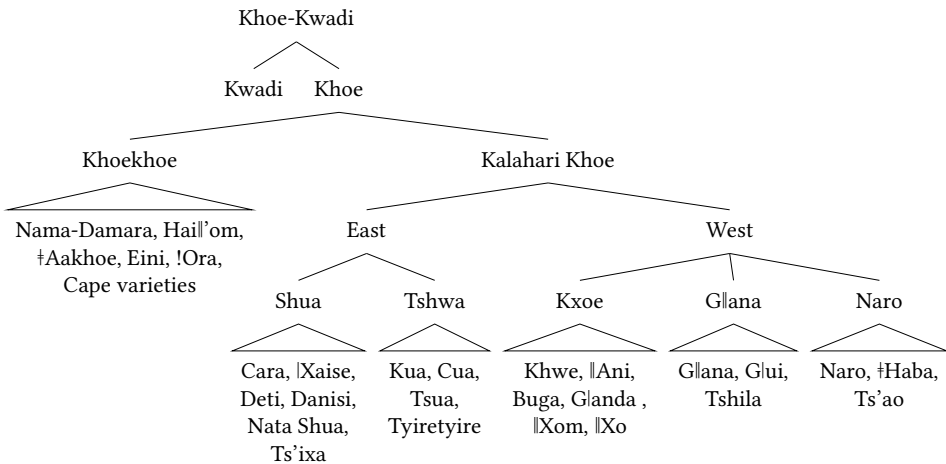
Khoe-Kwadi

Kwadi Khoe

Khoekhoe

Kalahari Khoe

Nama-Damara, Hai‖'om, ǂAakhoe, Eini, !Ora, Cape varieties

East

West

Shua

Tshwa

Kxoe

G‖ana

Naro

Cara, |Xaise, Deti, Danisi, Nata Shua, Ts'ixa

Kua, Cua, Tsua, Tyiretyire

Khwe, ‖Ani, Buga, G|anda , ‖Xom, ‖Xo

G‖ana, G|ui, Tshila

Naro, ǂHaba, Ts'ao